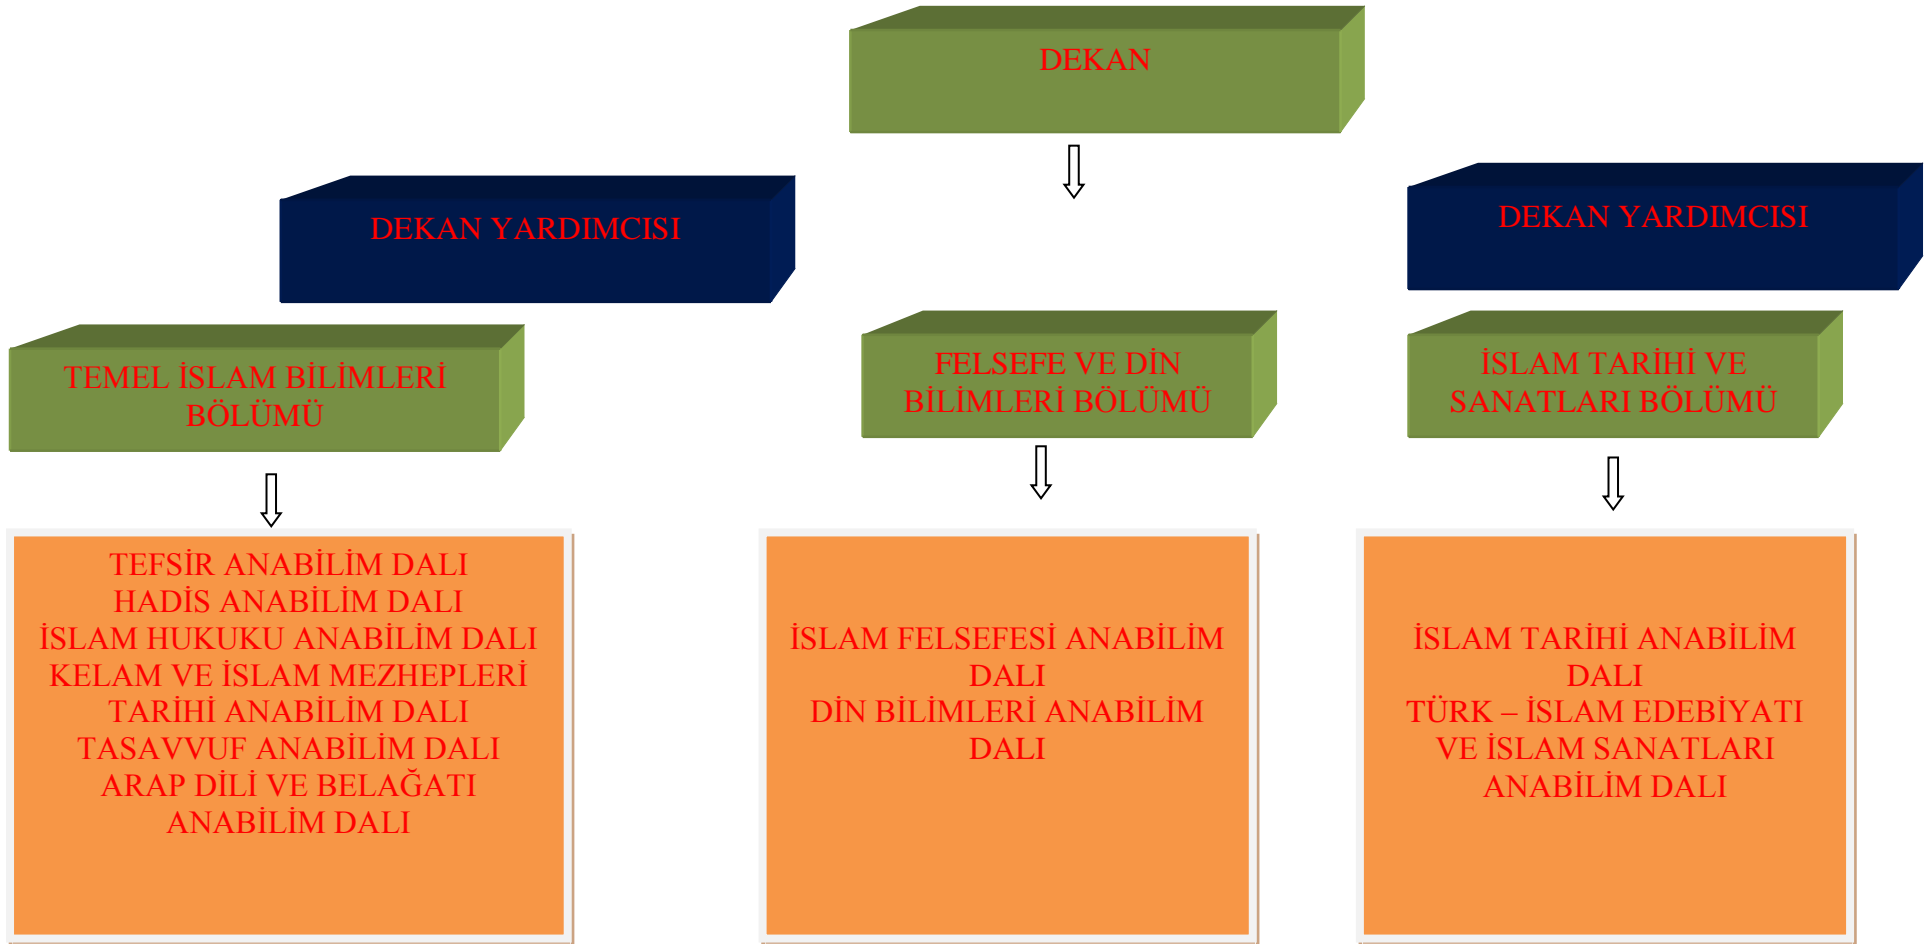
DEKAN

DEKAN YARDIMCISI

DEKAN YARDIMCISI

TEMEL İSLAM BİLİMLERİ BÖLÜMÜ

FELSEFE VE DİN BİLİMLERİ BÖLÜMÜ

İSLAM TARİHİ VE SANATLARI BÖLÜMÜ

TEFSİR ANABİLİM DALI
HADİS ANABİLİM DALI
İSLAM HUKUKU ANABİLİM DALI
KELAM VE İSLAM MEZHEPLERİ TARİHİ ANABİLİM DALI
TASAVVUF ANABİLİM DALI
ARAP DİLİ VE BELAĞATI ANABİLİM DALI

İSLAM FELSEFESİ ANABİLİM DALI
DİN BİLİMLERİ ANABİLİM DALI

İSLAM TARİHİ ANABİLİM DALI
TÜRK – İSLAM EDEBİYATI VE İSLAM SANATLARI ANABİLİM DALI